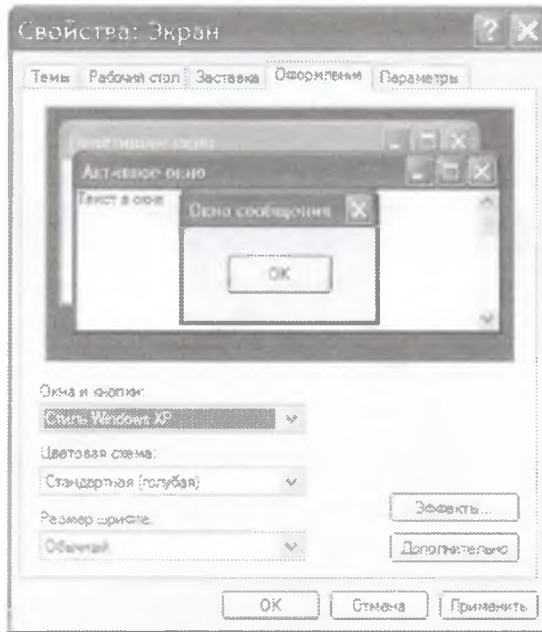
Свойства: Экран

Темы | Рабочий стол | Заставка | Оформление | Параметры

Неактивное окно

Активное окно

Текст в окне

Окно сообщения

OK

Окна и кнопки:

Стиль Windows XP

Цветовая схема:

Стандартная (голубая)

Размер шрифта:

Обычный

Эффекты...

Дополнительно

OK | Отмена | Применить